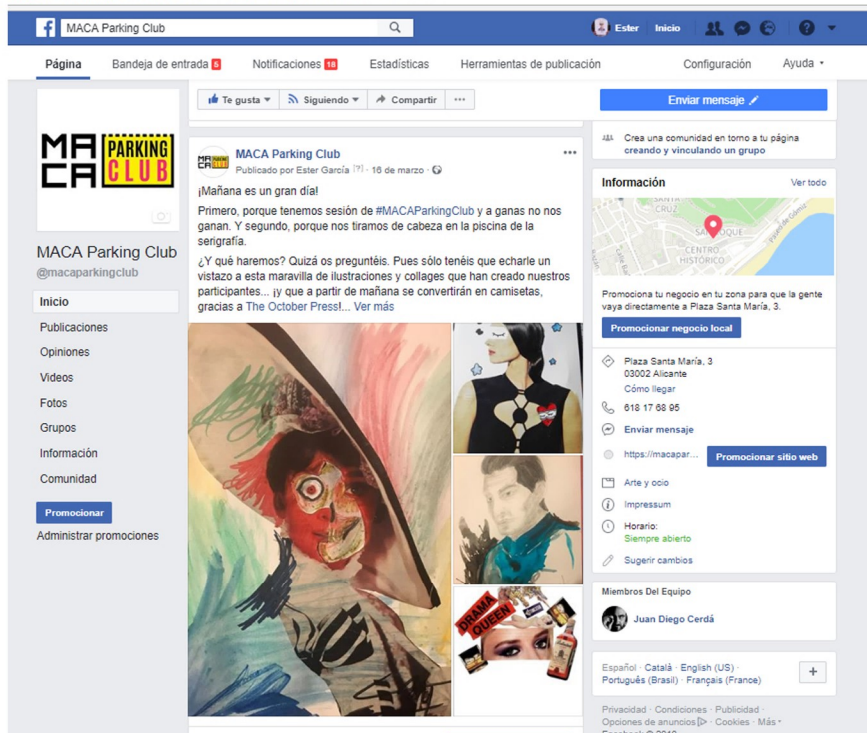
MACA Parking Club

Ester Inicio

Página Bandeja de entrada 5 Notificaciones 18 Estadísticas Herramientas de publicación Configuración Ayuda

MACA PARKING CLUB

MACA Parking Club
@macaparkingclub

Inicio
Publicaciones
Opiniones
Videos
Fotos
Grupos
Información
Comunidad

Promocionar
Administrar promociones

Te gusta Siguiendo Compartir ···

MACA Parking Club
Publicado por Ester García [?] · 16 de marzo

¡Mañana es un gran día!

Primero, porque tenemos sesión de #MACAParkingClub y a ganas no nos ganan. Y segundo, porque nos tiramos de cabeza en la piscina de la serigrafía.

¿Y qué haremos? Quizá os preguntéis. Pues sólo tenéis que echarle un vistazo a esta maravilla de ilustraciones y collages que han creado nuestros participantes... ¡y que a partir de mañana se convertirán en camisetas, gracias a The October Press!... Ver más

DRAMA QUEEN

Enviar mensaje

Crea una comunidad en torno a tu página creando y vinculando un grupo

Información Ver todo

SANTA CRUZ
CENTRO HISTÓRICO

Promociona tu negocio en tu zona para que la gente vaya directamente a Plaza Santa María, 3.

Promocionar negocio local

Plaza Santa María, 3
03002 Alicante
Cómo llegar

618 17 68 95

Enviar mensaje

https://macapar...

Promocionar sitio web

Arte y ocio

Impressum

Horario:
Siempre abierto

Sugerir cambios

Miembros Del Equipo

Juan Diego Cerdá

Español · Català · English (US) · Português (Brasil) · Français (France)

+

Privacidad · Condiciones · Publicidad · Opciones de anuncios · Cookies · Más ·